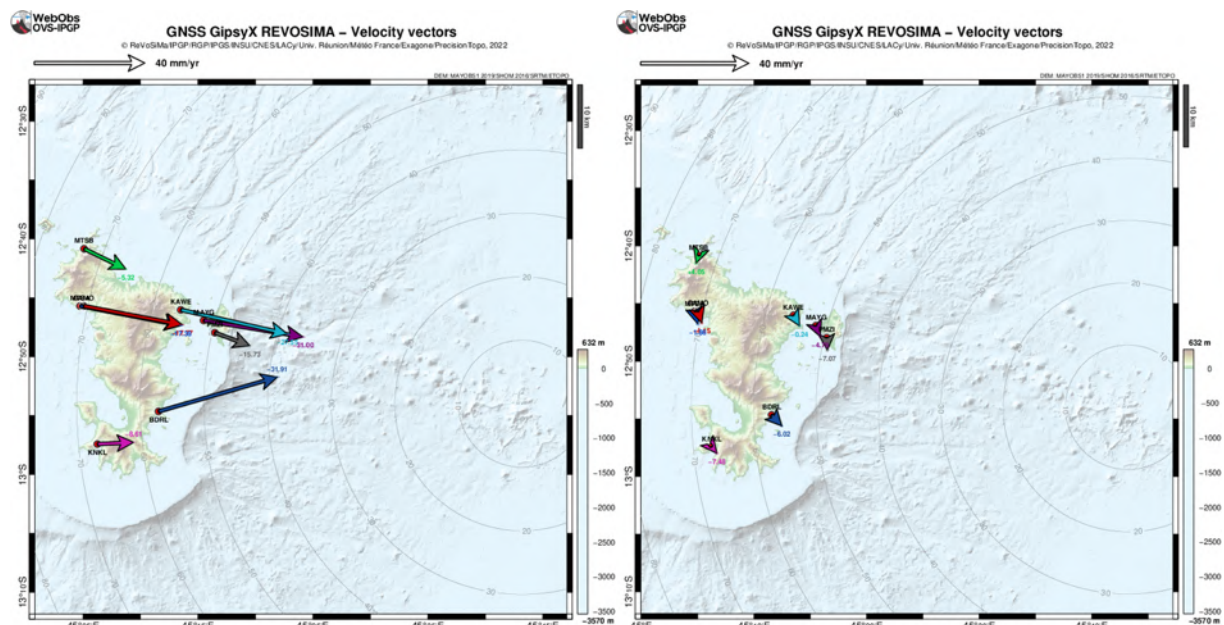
WebObs
OVS-IPGP

GNSS GipsyX REVOSIMA – Velocity vectors

© ReVoSiMa/IPGP/RGP/IPGS/INSU/CNES/LACy/Univ. Réunion/Météo France/Exagone/PrecisionTopo, 2022

40 mm/yr

DEM: MAYOBS1 2019/SHOM 2016/SRTM/ETOPO

10 km

12°30'S

12°40'S

12°50'S

13°S

13°10'S

MTSB

3.32

MAMO

KAWE

MAYG

-17.37

-15.73

-31.02

-31.91

BDRL

KNKL

-5.61

632 m
0
-500
-1000
-1500
-2000
-2500
-3000
-3500
-3570 m

WebObs
OVS-IPGP

GNSS GipsyX REVOSIMA – Velocity vectors

© ReVoSiMa/IPGP/RGP/IPGS/INSU/CNES/LACy/Univ. Réunion/Météo France/Exagone/PrecisionTopo, 2022

40 mm/yr

DEM: MAYOBS1 2019/SHOM 2016/SRTM/ETOPO

10 km

12°30'S

12°40'S

12°50'S

13°S

13°10'S

MTSB

MAMO

KAWE

MAYG

PMZI

-0.34

-4.

-7.07

BDRL

-5.02

KNKL

-7.48

40

30

20

632 m
0
-500
-1000
-1500
-2000
-2500
-3000
-3500
-3570 m